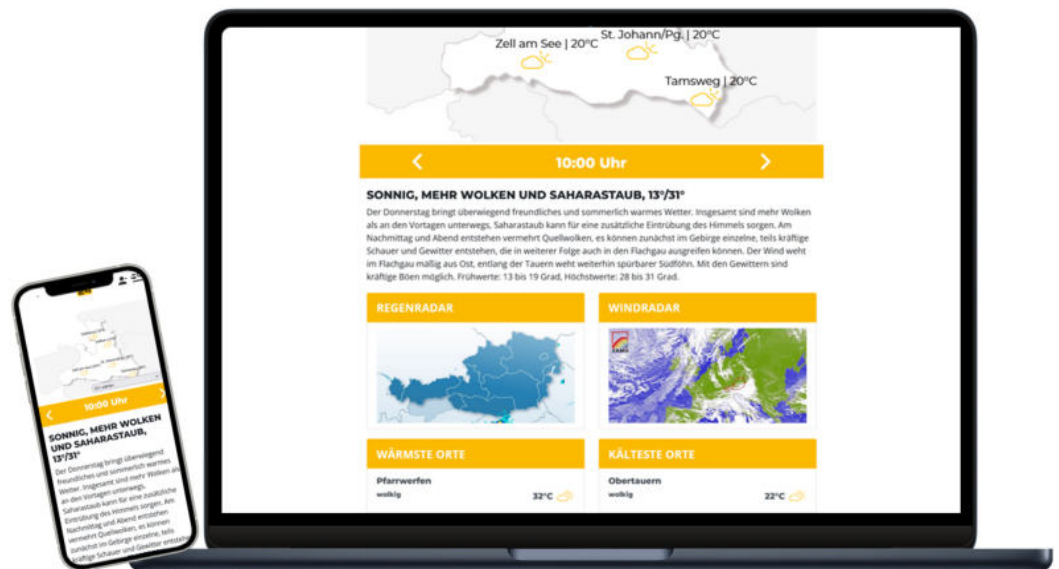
Zell am See | 20°C
St. Johann/Pg. | 20°C
Tamsweg | 20°C

10:00 Uhr

SONNIG, MEHR WOLKEN UND SAHARASTAUB, 13°/31°

Der Donnerstag bringt überwiegend freundliches und sommerlich warmes Wetter. Insgesamt sind mehr Wolken als an den Vortagen unterwegs, Saharastaub kann für eine zusätzliche Eintrübung des Himmels sorgen. Am Nachmittag und Abend entstehen vermehrt Quellwolken, es können zunächst im Gebirge einzelne, teils kräftige Schauer und Gewitter entstehen, die in weiterer Folge auch in den Flachgau ausgreifen können. Der Wind weht im Flachgau mäßig aus Ost, entlang der Tauern weht weiterhin spürbarer Südföhn. Mit den Gewittern sind kräftige Böen möglich. Frühwerte: 13 bis 19 Grad, Höchstwerte: 28 bis 31 Grad.

REGENRADAR

WINDRADAR

WÄRMSTE ORTE

Pfarrwerfen
wolkig
32°C

KÄLTESTE ORTE

Obertauern
wolkig
22°C

10:00 Uhr

SONNIG, MEHR WOLKEN UND SAHARASTAUB, 13°/31°

Der Donnerstag bringt überwiegend freundliches und sommerlich warmes Wetter. Insgesamt sind mehr Wolken als an den Vortagen unterwegs, Saharastaub kann für eine zusätzliche Eintrübung des Himmels sorgen. Am Nachmittag und Abend entstehen vermehrt Quellwolken, es können zunächst im Gebirge einzelne, teils kräftige Schauer und Gewitter entstehen